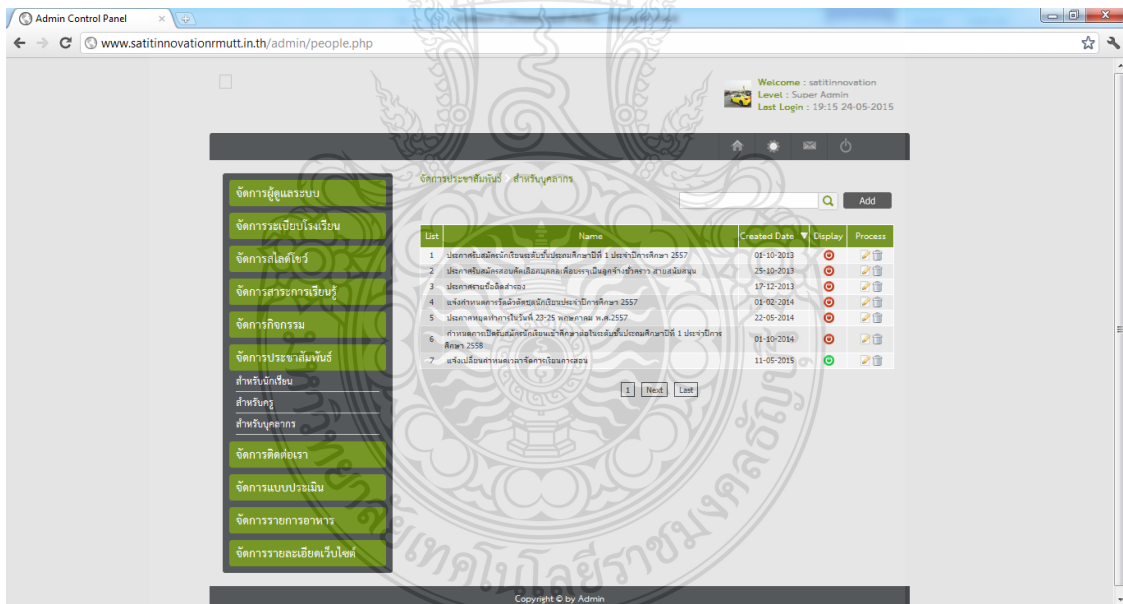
Admin Control Panel

www.satitinnovationrmutt.in.th/admin/people.php

Welcome : satitinnovation
Level : Super Admin
Last Login : 19:15 24-05-2015

จัดการผู้ดูแลระบบ
จัดการระเบียบโรงเรียน
จัดการสไลด์โชว์
จัดการสาระการเรียนรู้
จัดการกิจกรรม
จัดการประชาสัมพันธ์
สำหรับนักเรียน
สำหรับครู
สำหรับบุคลากร
จัดการติดต่อเรา
จัดการแบบประเมิน
จัดการรายการอาหาร
จัดการรายละเอียดเว็บไซต์

จัดการประชาสัมพันธ์ : สำหรับบุคลากร

Add

| List | Name | Created Date | Display | Process |
|---|---|---|---|---|
| 1 | ประกาศรับสมัครนักเรียนระดับชั้นประถมศึกษาปีที่ 1 ประจำปีการศึกษา 2557 | 01-10-2013 | | |
| 2 | ประกาศรับสมัครสอบคัดเลือกบุคคลเพื่อบรรจุเป็นลูกจ้างชั่วคราว สายสนับสนุน | 25-10-2013 | | |
| 3 | ประกาศรายชื่อสิทธิ์สอบ | 17-12-2013 | | |
| 4 | แจ้งกำหนดการวัดตัวตัดชุดนักเรียนประจำปีการศึกษา 2557 | 01-02-2014 | | |
| 5 | ประกาศหยุดทำการในวันที่ 23-25 พฤษภาคม พ.ศ.2557 | 22-05-2014 | | |
| 6 | กำหนดการเปิดรับสมัครนักเรียนเข้าศึกษาต่อในระดับชั้นประถมศึกษาปีที่ 1 ประจำปีการศึกษา 2558 | 01-10-2014 | | |
| 7 | แจ้งเปลี่ยนกำหนดเวลาจัดการเรียนการสอน | 11-05-2015 | | |

1 Next Last

Copyright © by Admin